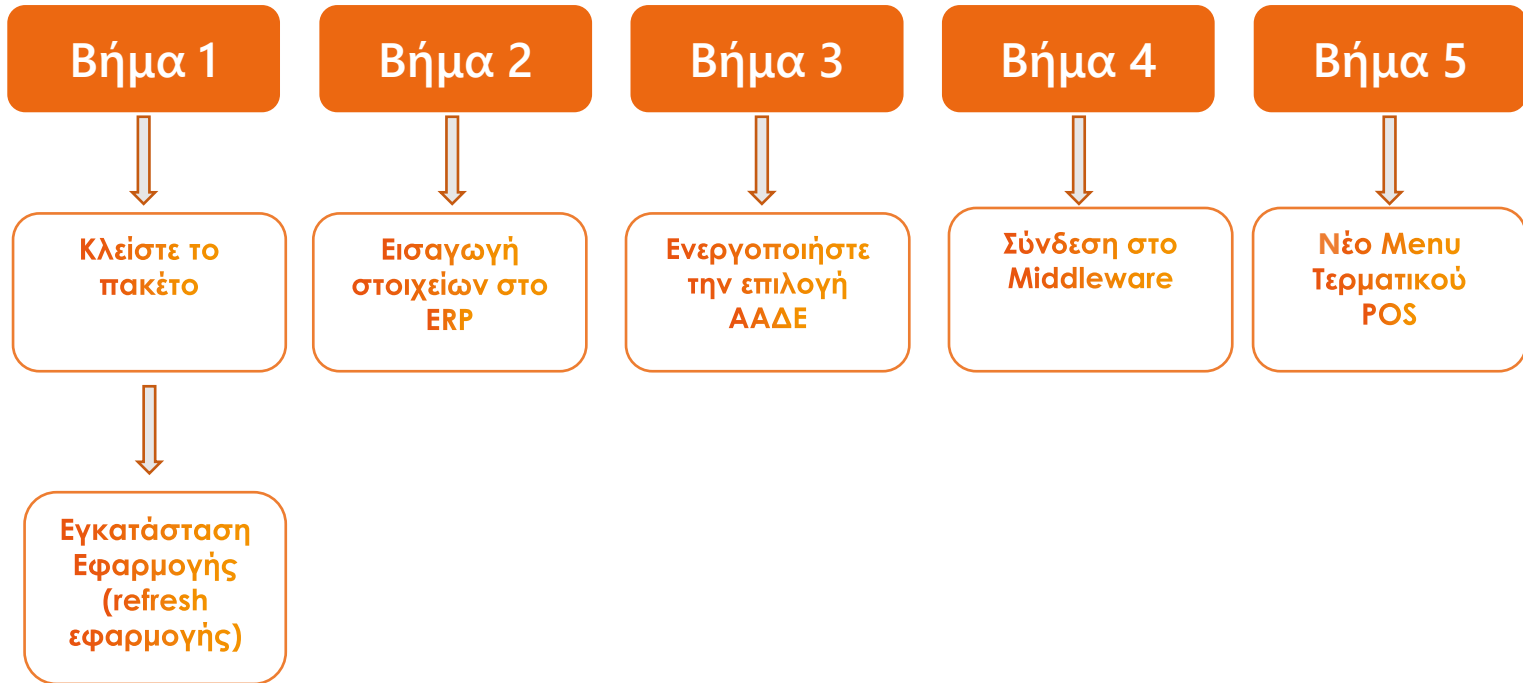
Βήμα 1

Κλείστε το πακέτο

Εγκατάσταση Εφαρμογής (refresh εφαρμογής)

Βήμα 2

Εισαγωγή στοιχείων στο ERP

Βήμα 3

Ενεργοποιήστε την επιλογή ΑΑΔΕ

Βήμα 4

Σύνδεση στο Middleware

Βήμα 5

Νέο Menu Τερματικού POS